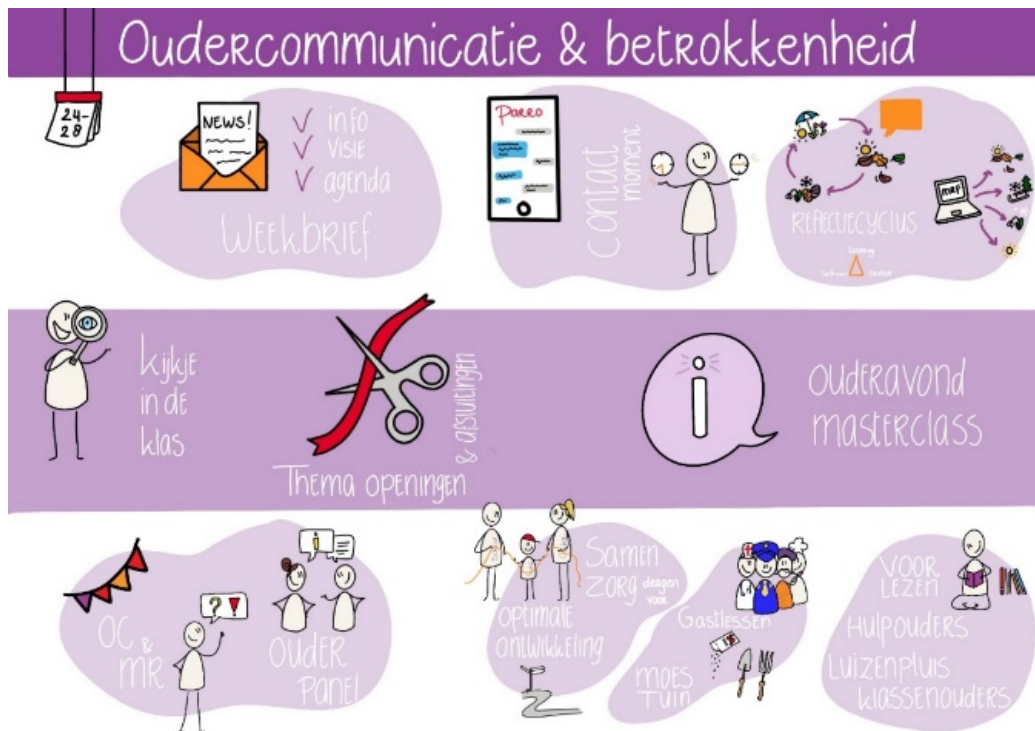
Oudercommunicatie & betrokkenheid

24-28

NEWS!

V info
V visie
V agenda

Weekbrief

Parro

contact moment

reflectiecyclus

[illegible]

kijkje in de klas

Thema openingen & afsluitingen

i

Ouderavond masterclass

OC & MR

? !

Ouder panel

Samen zorg dragen voor optimale ontwikkeling

Gastlessen

Moes tuin

Voor lezen

Hulpouders

Luizenpluis

Klassenouders